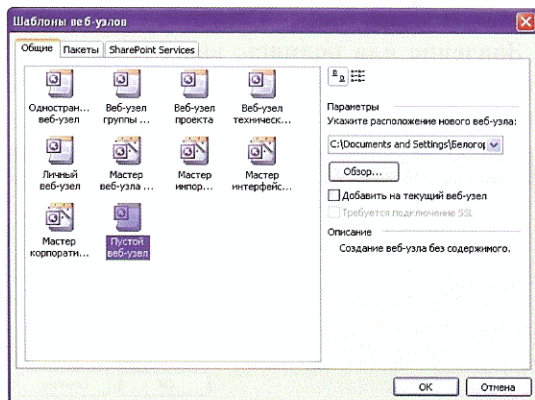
Шаблоны веб-узлов

Общие | Пакеты | SharePoint Services

Одностран... веб-узел

Веб-узел группы ...

Веб-узел проекта

Веб-узел техническ...

Личный веб-узел

Мастер веб-узла ...

Мастер импор...

Мастер интерфейс...

Мастер корпорати...

Пустой веб-узел

Параметры

Укажите расположение нового веб-узла:

C:\Documents and Settings\Белогор

Обзор...

Добавить на текущий веб-узел

Требуется подключение SSL

Описание

Создание веб-узла без содержимого.

OK

Отмена